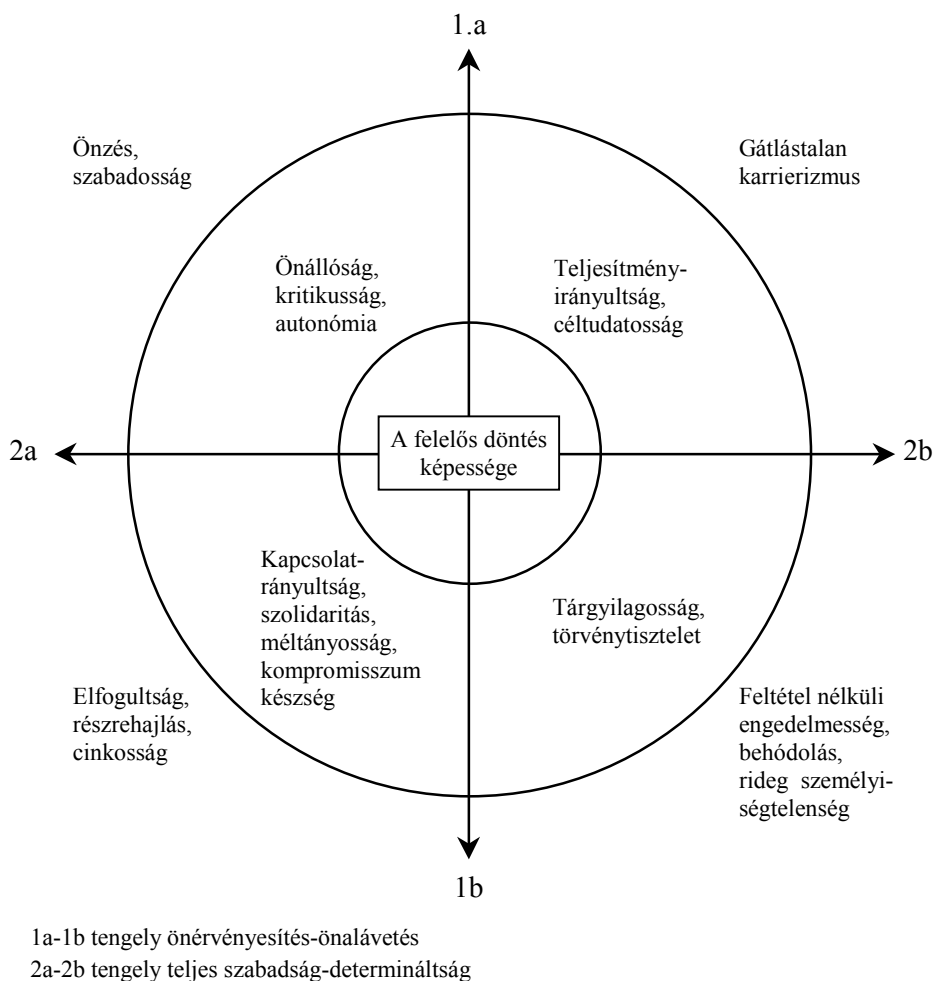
1.a

Önzés, szabadosság

Gátlástalan karrierizmus

Önállóság, kritikusság, autonómia

Teljesítmény-irányultság, céltudatosság

2a

A felelős döntés képessége

2b

Kapcsolat-rányultság, szolidaritás, méltányosság, kompromisszum készség

Tárgyilagosság, törvénytisztelet

Elfogultság, részrehajlás, cinkosság

Feltétel nélküli engedelmesség, behódolás, rideg személyi-ségtelenség

1b

1a-1b tengely önérvényesítés-önalávetés
2a-2b tengely teljes szabadság-determináltság